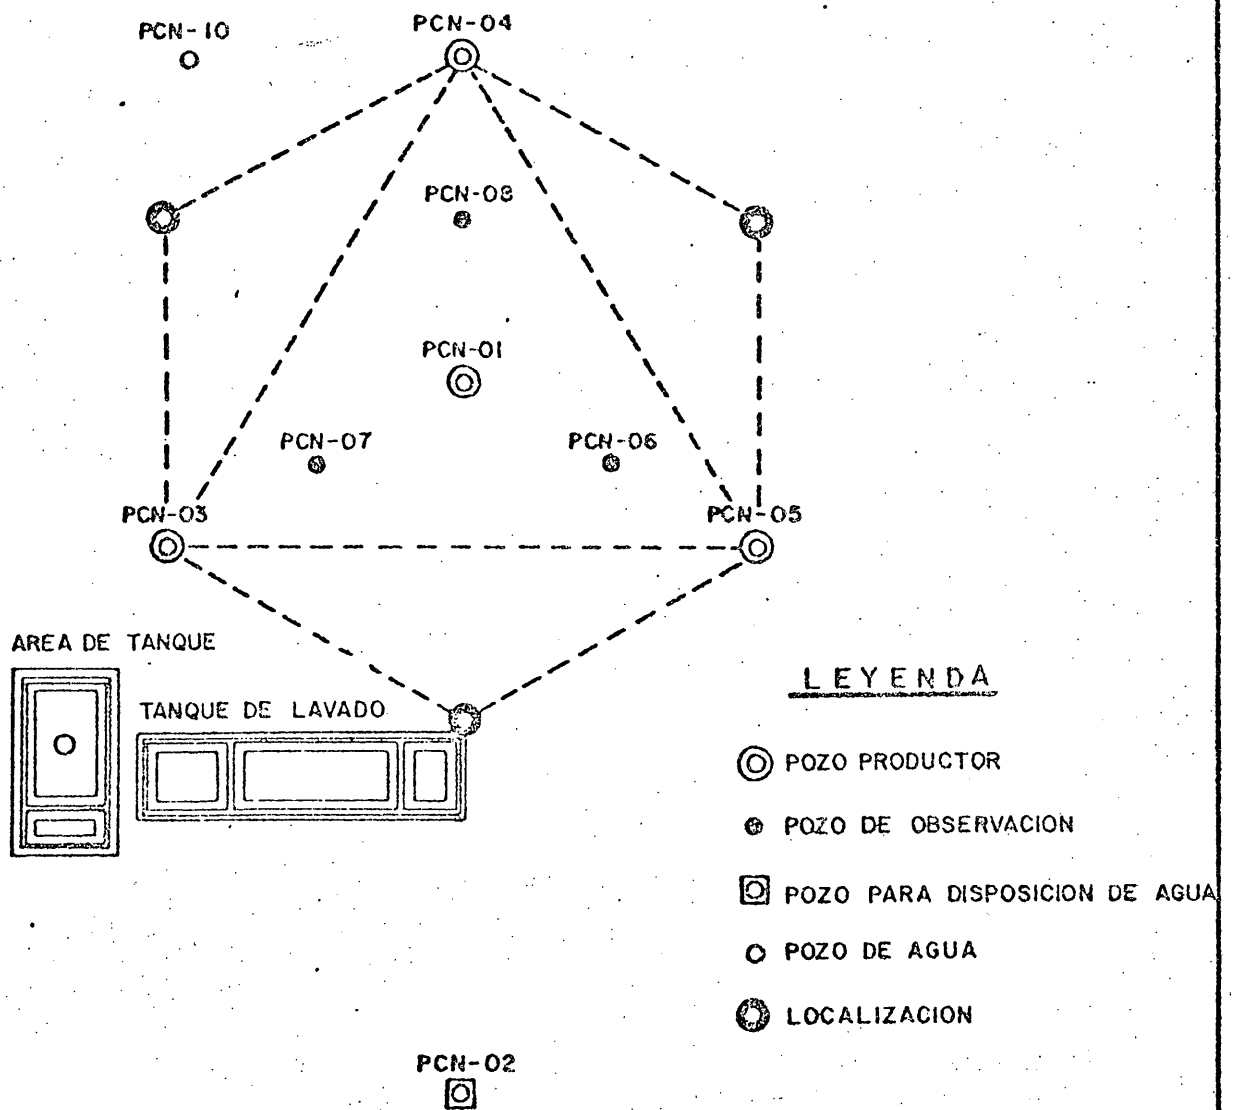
PCN-10

PCN-04

PCN-08

PCN-01

PCN-07

PCN-06

PCN-03

PCN-05

AREA DE TANQUE

TANQUE DE LAVADO

LEYENDA

POZO PRODUCTOR

POZO DE OBSERVACION

POZO PARA DISPOSICION DE AGUA

POZO DE AGUA

LOCALIZACION

PCN-02